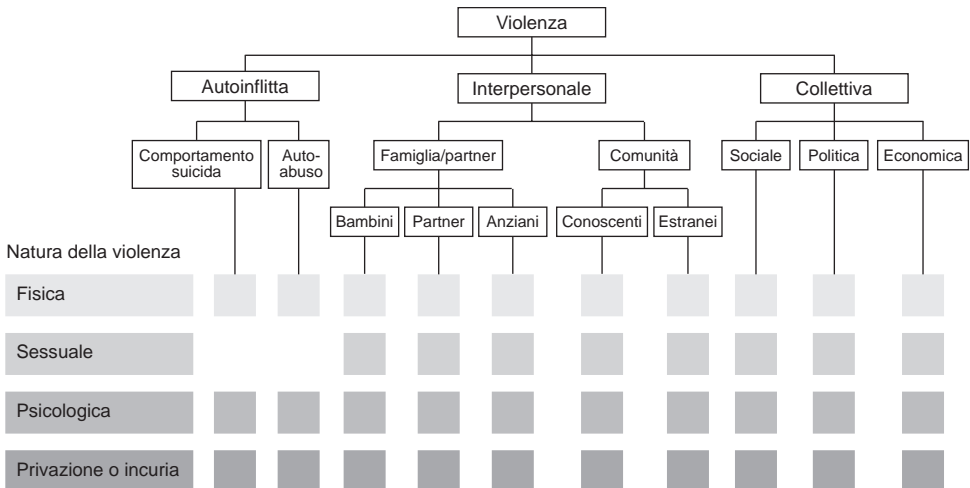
Violenza

Autoinflitta

Interpersonale

Collettiva

Comportamento suicida

Auto-abuso

Famiglia/partner

Comunità

Sociale

Politica

Economica

Bambini

Partner

Anziani

Conoscenti

Estranei

Natura della violenza

Fisica

Sessuale

Psicologica

Privazione o incuria